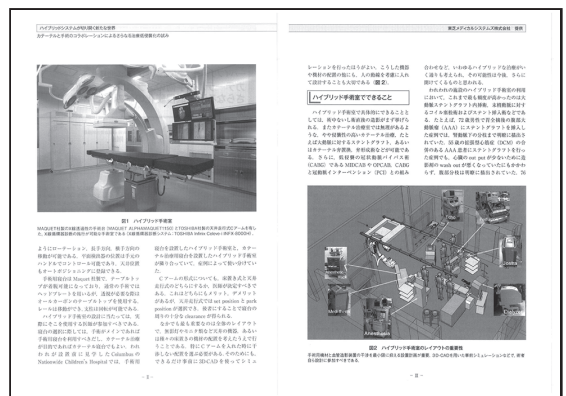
ハイブリッドシステムが切り開く新たな世界
カテーテルと手術のコラボレーションによるさらなる治療成績向上の試み

東芝メディカルシステムズ株式会社 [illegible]

図1 ハイブリッド手術室

MAQUET社製の手術台 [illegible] TOSHIBA Infinix Celeve-i INFX-8000V

ようにローテーション、長手方向、横手方向の移動ができる。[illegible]

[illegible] Columbus の Nationwide Children's Hospital では、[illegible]

- 2 -

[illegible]

ハイブリッド手術室でできること

ハイブリッド手術室で具体的にできることとしては、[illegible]

図2 ハイブリッド手術室のレイアウトの提案

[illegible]

- 3 -